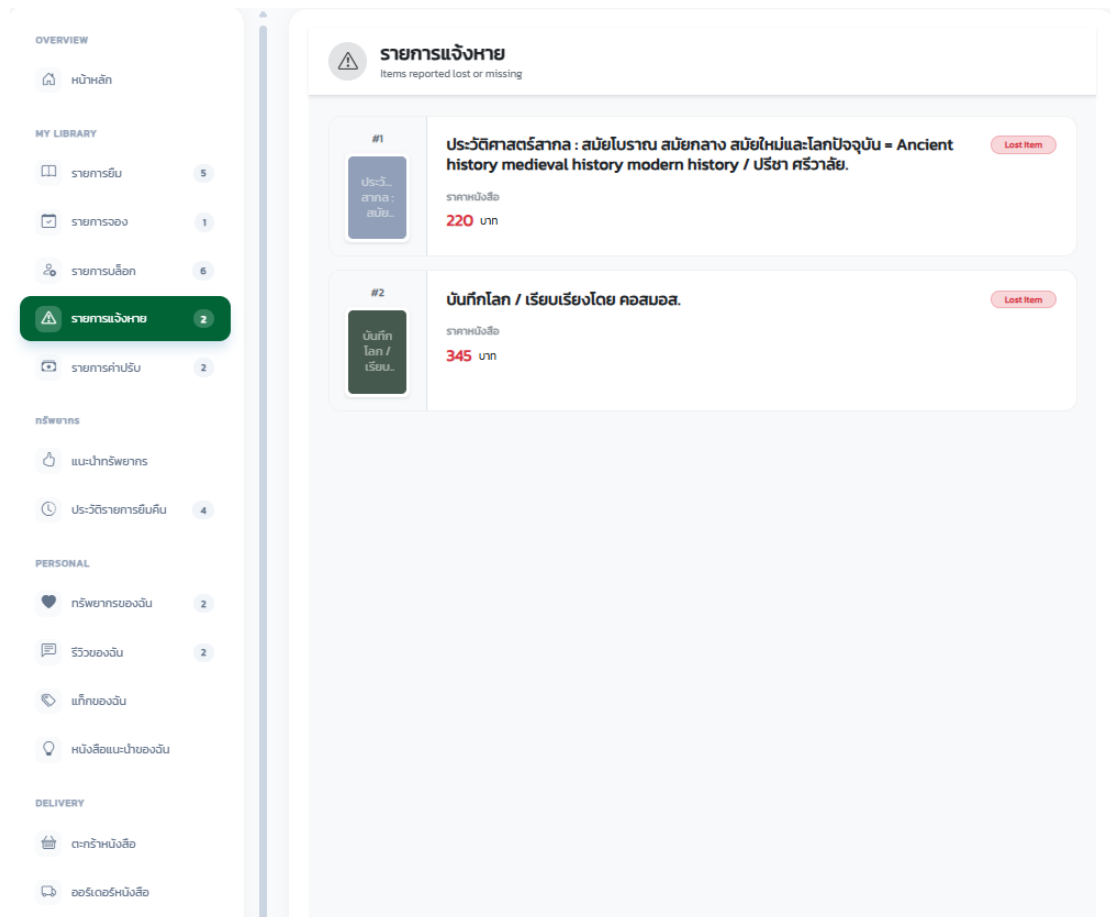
OVERVIEW

หน้าหลัก

MY LIBRARY

รายการยืม 5

รายการจอง 1

รายการบล็อก 6

รายการแจ้งหาย 2

รายการค่าปรับ 2

ทรัพยากร

แนะนำทรัพยากร

ประวัติรายการยืมคืน 4

PERSONAL

ทรัพยากรของฉัน 2

รีวิวของฉัน 2

แท็กของฉัน

หนังสือแนะนำของฉัน

DELIVERY

ตะกร้าหนังสือ

ออร์เดอร์หนังสือ

รายการแจ้งหาย

Items reported lost or missing

#1

ประวั... สากล : สมัย...

ประวัติศาสตร์สากล : สมัยโบราณ สมัยกลาง สมัยใหม่และโลกปัจจุบัน = Ancient history medieval history modern history / ปรีชา ศรีวาลัย.

Lost Item

ราคาหนังสือ

220 บาท

#2

บันทึก โลก / เรียบ...

บันทึกโลก / เรียบเรียงโดย คอสมอส.

Lost Item

ราคาหนังสือ

345 บาท